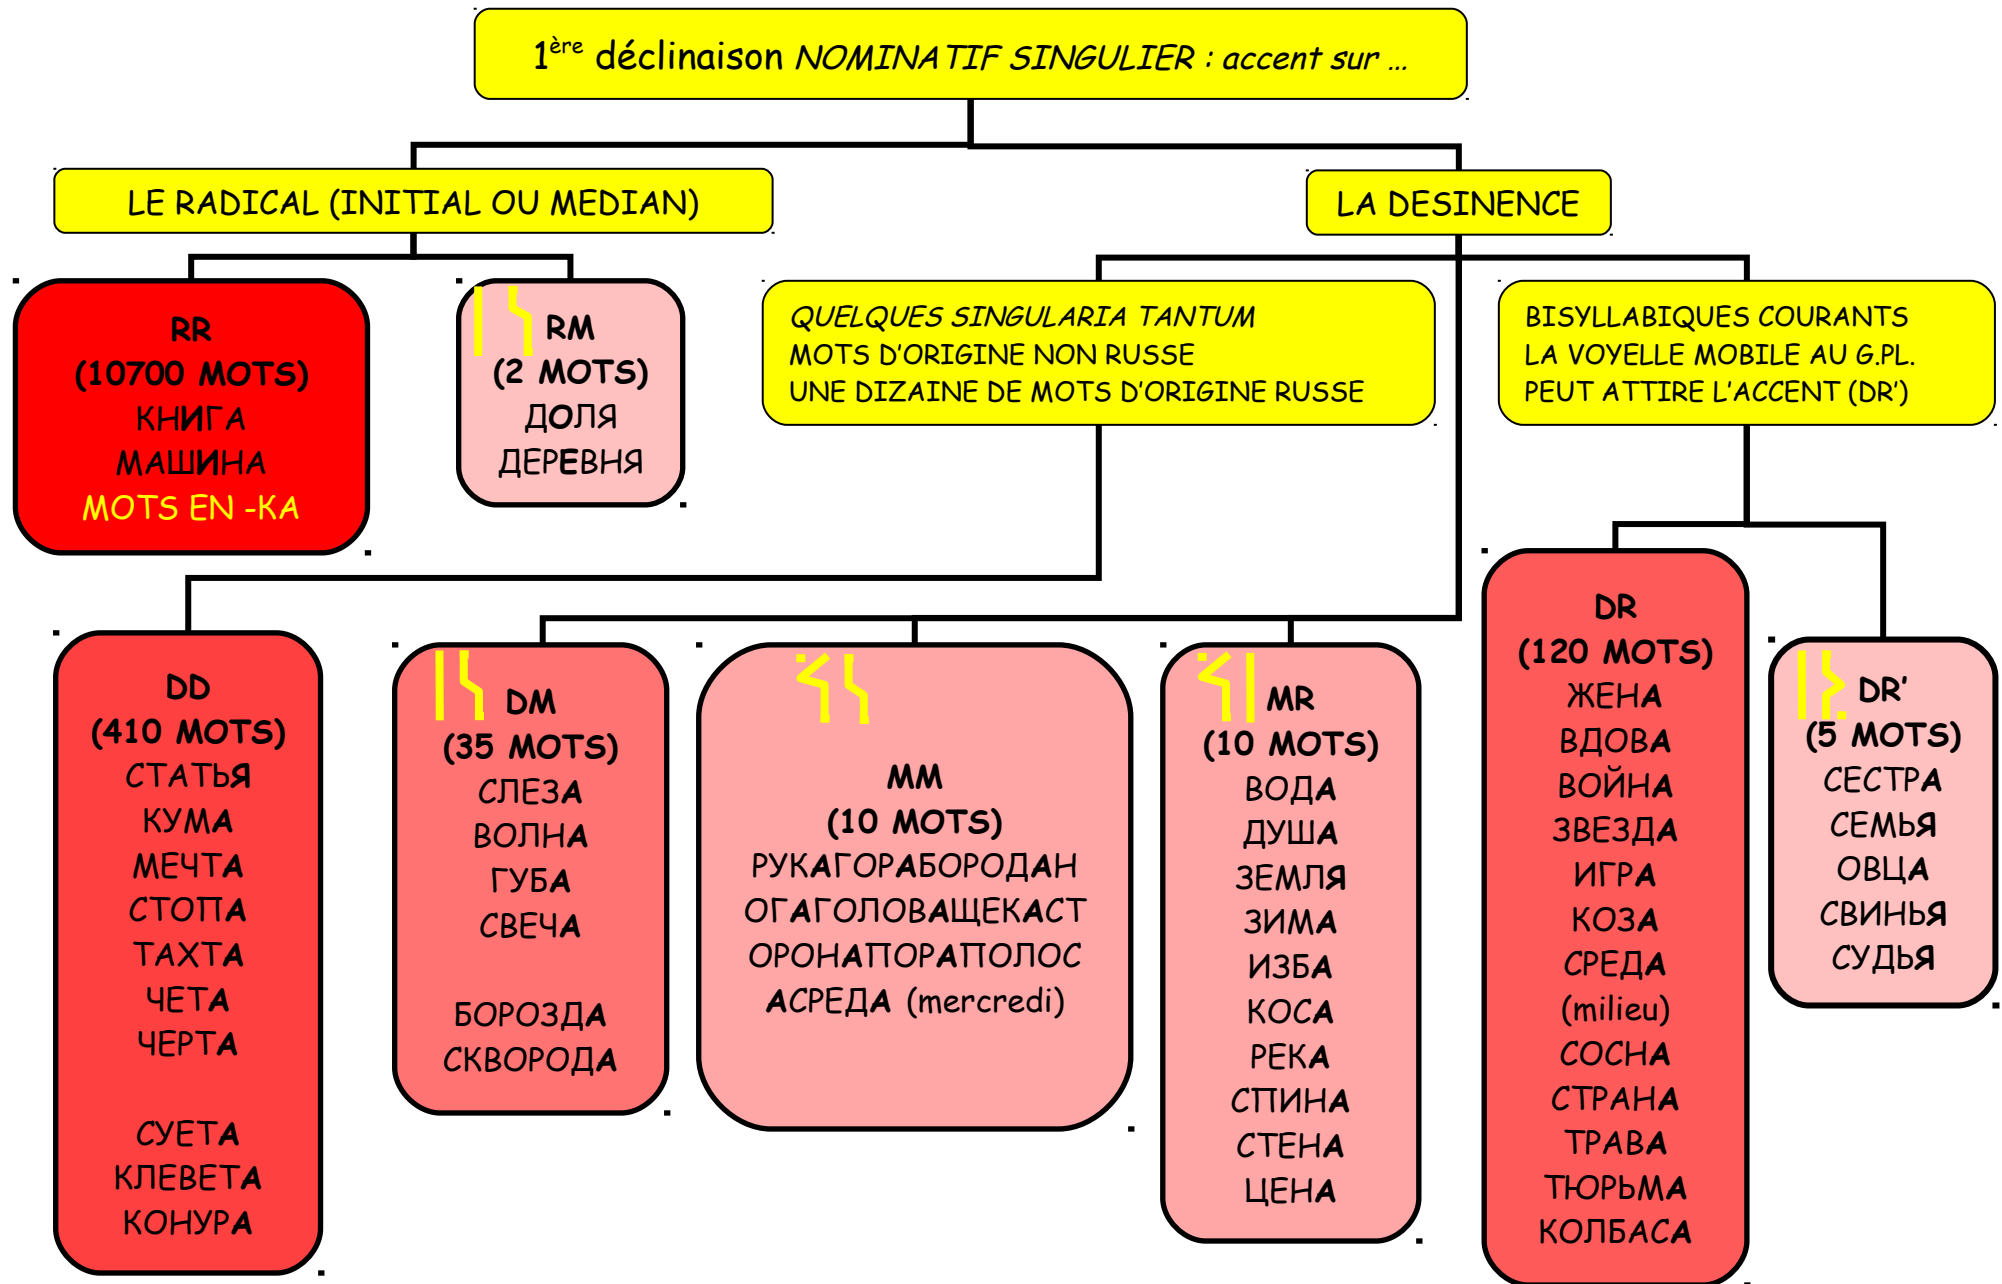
$1^{ère}$ déclinaison NOMINATIF SINGULIER : accent sur ...

LE RADICAL (INITIAL OU MEDIAN)

LA DESINENCE

RR
(10700 MOTS)
КНИГА
МАШИНА
MOTS EN -КА

RM
(2 MOTS)
ДОЛЯ
ДЕРЕВНЯ

QUELQUES SINGULARIA TANTUM
MOTS D'ORIGINE NON RUSSE
UNE DIZAINE DE MOTS D'ORIGINE RUSSE

BISYLLABIQUES COURANTS
LA VOYELLE MOBILE AU G.PL.
PEUT ATTIRE L'ACCENT (DR')

DD
(410 MOTS)
СТАТЬЯ
КУМА
МЕЧТА
СТОПА
ТАХТА
ЧЕТА
ЧЕРТА

СУЕТА
КЛЕВЕТА
КОНУРА

DM
(35 MOTS)
СЛЕЗА
ВОЛНА
ГУБА
СВЕЧА

БОРОЗДА
СКВОРОДА

MM
(10 MOTS)
РУКАГОРАБОРОДАН
ОГАГОЛОВАЩЕКАСТ
ОРОНАПОРАПОЛОС
АСРЕДА (mercredi)

MR
(10 MOTS)
ВОДА
ДУША
ЗЕМЛЯ
ЗИМА
ИЗБА
КОСА
РЕКА
СПИНА
СТЕНА
ЦЕНА

DR
(120 MOTS)
ЖЕНА
ВДОВА
ВОЙНА
ЗВЕЗДА
ИГРА
КОЗА
СРЕДА
(milieu)
СОСНА
СТРАНА
ТРАВА
ТЮРЬМА
КОЛБАСА

DR'
(5 MOTS)
СЕСТРА
СЕМЬЯ
ОВЦА
СВИНЬЯ
СУДЬЯ